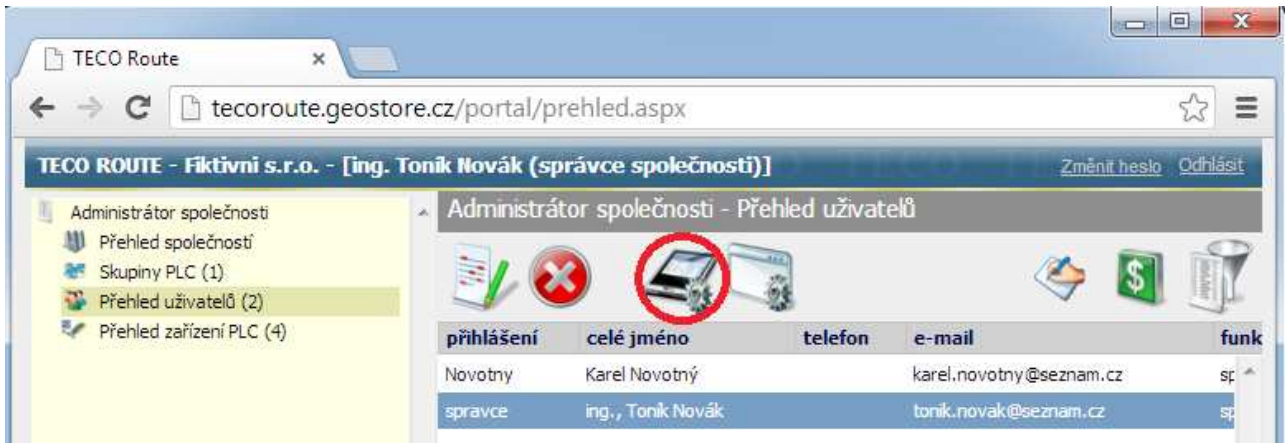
TECO Route ×

tecoroute.geostore.cz/portal/prehled.aspx

TECO ROUTE - Fiktivni s.r.o. - [ing. Toník Novák (správce společnosti)]

Změnit heslo Odhlásit

Administrátor společnosti
Přehled společností
Skupiny PLC (1)
Přehled uživatelů (2)
Přehled zařízení PLC (4)

Administrátor společnosti - Přehled uživatelů

$

| přihlášení | celé jméno | telefon | e-mail | funk |
|---|---|---|---|---|
| Novotny | Karel Novotný | | karel.novotny@seznam.cz | sp |
| spravce | ing., Toník Novák | | tonik.novak@seznam.cz | sp |